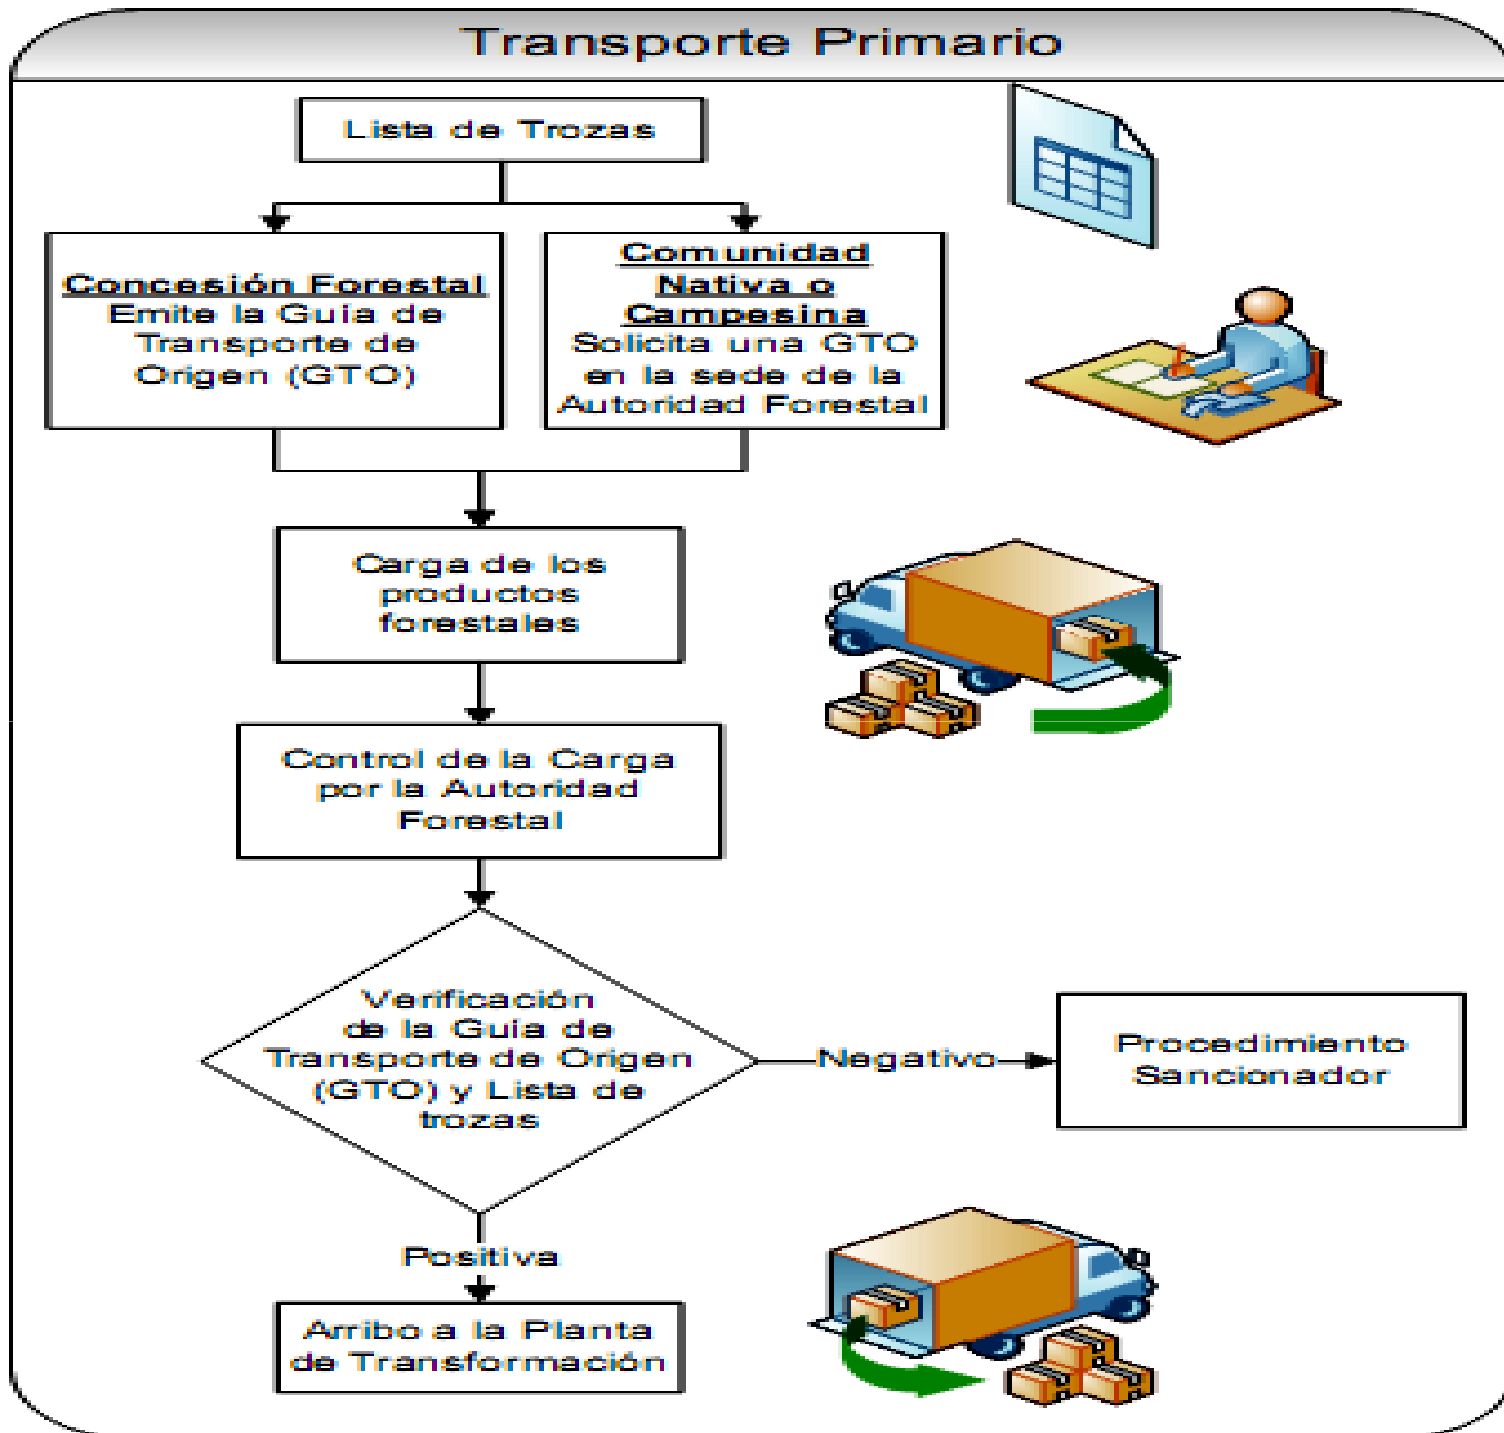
Transporte Primario

Lista de Trozas

Concesión Forestal
Emite la Guía de Transporte de Origen (GTO)

Comunidad Nativa o Campesina
Solicita una GTO en la sede de la Autoridad Forestal

Carga de los productos forestales

Control de la Carga por la Autoridad Forestal

Verificación de la Guía de Transporte de Origen (GTO) y Lista de trozas

Negativo

Procedimiento Sancionador

Positiva

Arribo a la Planta de Transformación